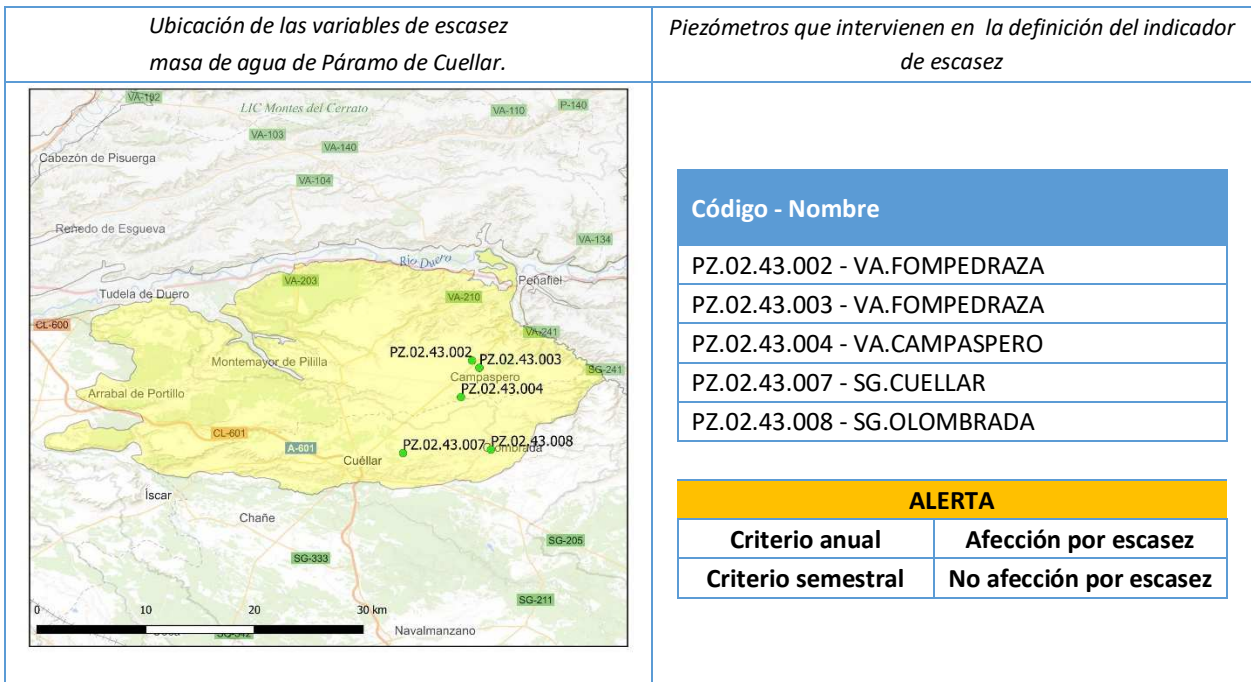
| Ubicación de las variables de escasez masa de agua de Páramo de Cuellar. | Piezómetros que intervienen en la definición del indicador de escasez |
|---|---|

VA-102
LIC Montes del Cerrato
VA-110
P-140
VA-103
VA-140
Cabezón de Pisuerga
VA-104
Renedo de Esgueva
VA-134
Río Duero
Peñafiel
VA-203
Tudela de Duero
VA-210
CL-600
VA-241
PZ.02.43.002
PZ.02.43.003
Montemayor de Pililla
SG-241
Campaspero
PZ.02.43.004
Arrabal de Portillo
CL-601
A-601
PZ.02.43.007
PZ.02.43.008
Olombrada
Cuéllar
Íscar
Chañe
SG-205
SG-333
0
10
20
30 km
SG-211
Navalmanzano

| Código - Nombre |
|---|
| PZ.02.43.002 - VA.FOMPEDRAZA |
| PZ.02.43.003 - VA.FOMPEDRAZA |
| PZ.02.43.004 - VA.CAMPASPERO |
| PZ.02.43.007 - SG.CUELLAR |
| PZ.02.43.008 - SG.OLOMBRADA |

| ALERTA | |
|---|---|
| Criterio anual | Afección por escasez |
| Criterio semestral | No afección por escasez |